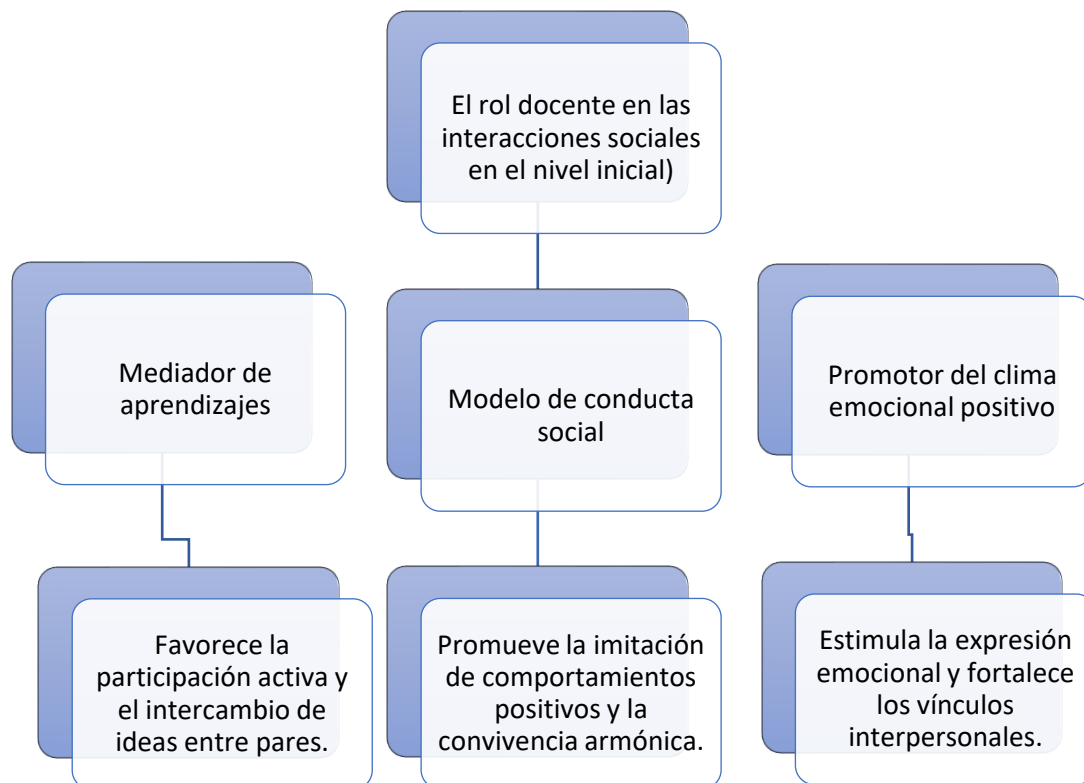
El rol docente en las interacciones sociales en el nivel inicial)

Mediador de aprendizajes

Modelo de conducta social

Promotor del clima emocional positivo

Favorece la participación activa y el intercambio de ideas entre pares.

Promueve la imitación de comportamientos positivos y la convivencia armónica.

Estimula la expresión emocional y fortalece los vínculos interpersonales.